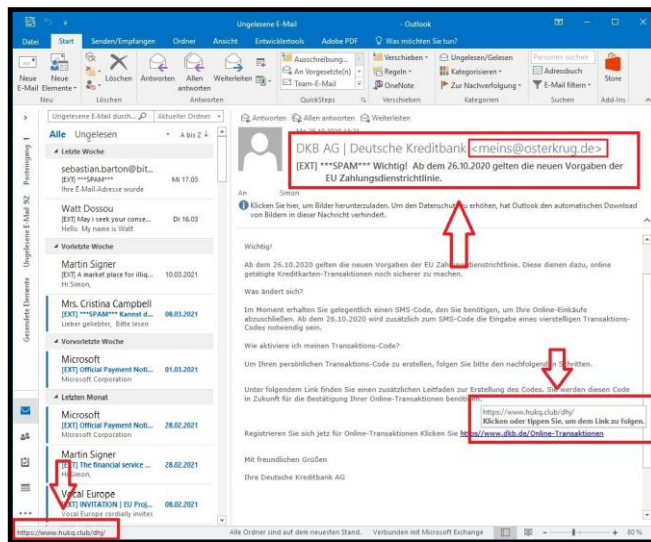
Ungelesene E-Mail - Outlook

Datei Start Senden/Empfangen Ordner Ansicht Entwicklertools Adobe PDF Was möchten Sie tun?

Neue E-Mail Neue Elemente Löschen Antworten Allen antworten Weiterleiten Ausschreibung... An Vorgesetzte(n) Team-E-Mail Verschieben Regeln OneNote Ungelesen/Gelesen Kategorisieren Zur Nachverfolgung Personen suchen Adressbuch E-Mail filtern Store

Neu Löschen Antworten QuickSteps Verschieben Kategorien Suchen Add-Ins

Ungelesene E-Mail durch... Aktueller Ordner

Alle Ungelesen Nach Datum A bis Z

Letzte Woche

sebastian.barton@bit...
[EXT] ***SPAM***
Ihre E-Mail-Adresse wurde Mi 17.03

Watt Dossou
[EXT] May i seek your conse... Di 16.03
Hello My name is Watt

Vorletzte Woche

Martin Signer
[EXT] A market place for illiq... 10.03.2021
Hi Simon,

Mrs. Cristina Campbell
[EXT] ***SPAM*** Kannst d... 08.03.2021
Lieber geliebter, Bitte lesen

Vorvorletzte Woche

Microsoft
[EXT] Official Payment Noti... 01.03.2021
Microsoft Corporation

Letzten Monat

Microsoft
[EXT] Official Payment Noti... 28.02.2021
Microsoft Corporation

Martin Signer
[EXT] The financial service ... 28.02.2021
Hi Simon,

Vocal Europe
[EXT] INVITATION | EU Proj... 08.02.2021
Vocal Europe cordially invites

Posteingang Ungelesene E-Mail 92 Gesendete Elemente

Antworten Allen antworten Weiterleiten

Mo 26.10.2020 13:21

DKB AG | Deutsche Kreditbank <meins@osterkrug.de>

[EXT] ***SPAM*** Wichtig! Ab dem 26.10.2020 gelten die neuen Vorgaben der EU Zahlungsdienstrichtlinie.

An Simon

Klicken Sie hier, um Bilder herunterzuladen. Um den Datenschutz zu erhöhen, hat Outlook den automatischen Download von Bildern in dieser Nachricht verhindert.

Wichtig!

Ab dem 26.10.2020 gelten die neuen Vorgaben der EU Zahlungsdienstrichtlinie. Diese dienen dazu, online getätigte Kreditkarten-Transaktionen noch sicherer zu machen.

Was ändert sich?

Im Moment erhalten Sie gelegentlich einen SMS-Code, den Sie benötigen, um Ihre Online-Einkäufe abzuschließen. Ab dem 26.10.2020 wird zusätzlich zum SMS-Code die Eingabe eines vierstelligen Transaktions-Codes notwendig sein.

Wie aktiviere ich meinen Transaktions-Code?

Um Ihren persönlichen Transaktions-Code zu erstellen, folgen Sie bitte den nachfolgenden Schritten.

Unter folgendem Link finden Sie einen zusätzlichen Leitfaden zur Erstellung des Codes. Sie werden diesen Code in Zukunft für die Bestätigung Ihrer Online-Transaktionen benötigen.

https://www.hukq.club/dhj/
Klicken oder tippen Sie, um dem Link zu folgen.

Registrieren Sie sich jetzt für Online-Transaktionen Klicken Sie https://www.dkb.de/Online-Transaktionen

Mit freundlichen Grüßen

Ihre Deutsche Kreditbank AG

https://www.hukq.club/dhj/ Alle Ordner sind auf dem neuesten Stand. Verbunden mit Microsoft Exchange 80 %